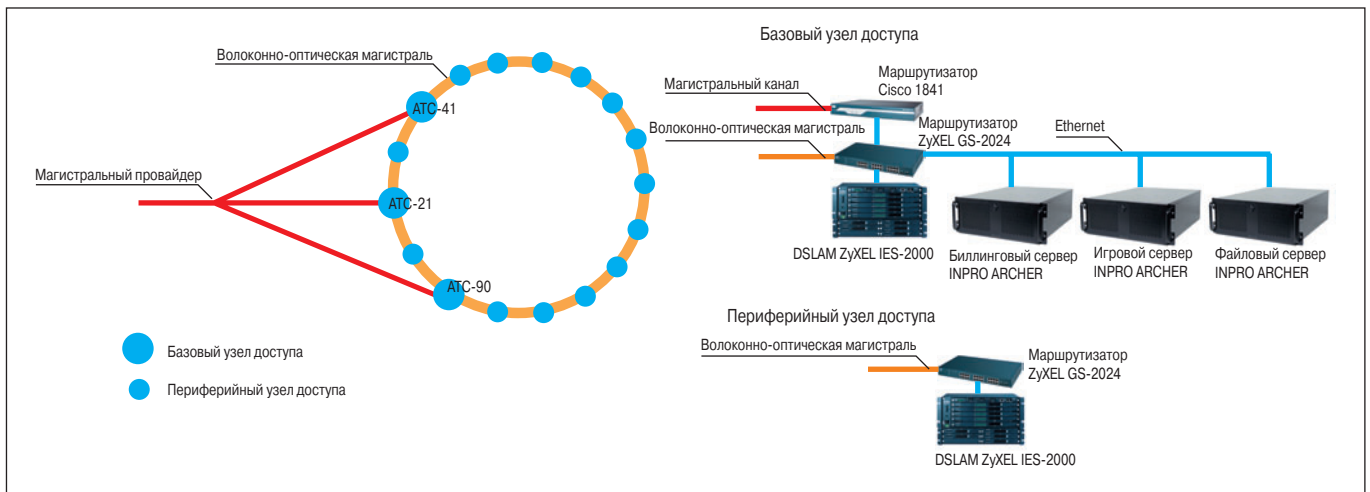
Волоконно-оптическая магистраль

АТС-41

Магистральный провайдер

АТС-21

АТС-90

Базовый узел доступа

Периферийный узел доступа

Базовый узел доступа

Магистральный канал

Маршрутизатор Cisco 1841

Волоконно-оптическая магистраль

Маршрутизатор ZyXEL GS-2024

Ethernet

DSLAM ZyXEL IES-2000

Биллинговый сервер INPRO ARCHER

Игровой сервер INPRO ARCHER

Файловый сервер INPRO ARCHER

Периферийный узел доступа

Волоконно-оптическая магистраль

Маршрутизатор ZyXEL GS-2024

DSLAM ZyXEL IES-2000